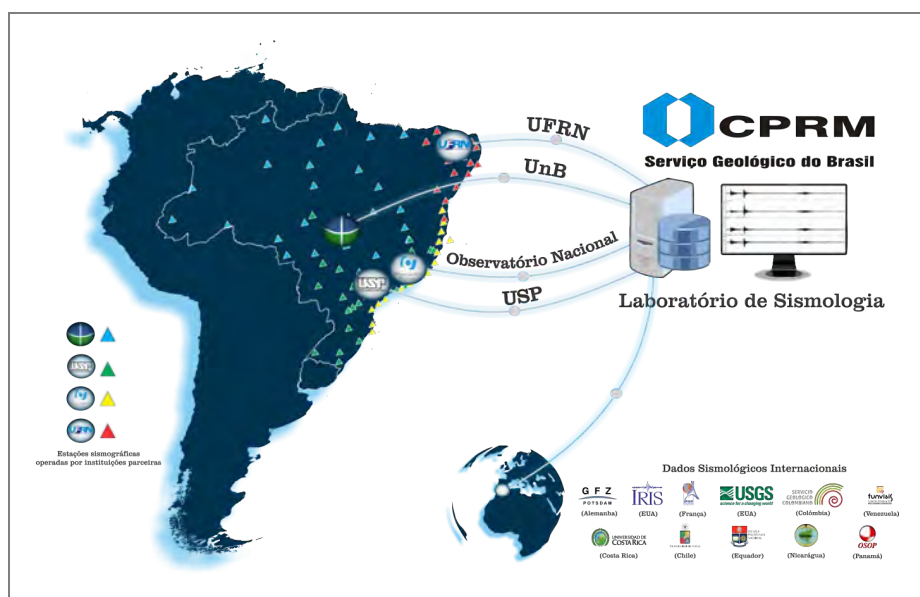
CPRM
Serviço Geológico do Brasil

UFRN
UnB
Observatório Nacional
USP

UFRN
USP

Laboratório de Sismologia

USP
UFRN

Estações sismográficas operadas por instituições parceiras

Dados Sismológicos Internacionais

GFZ POTSDAM (Alemanha)
IRIS (EUA)
(França)
USGS science for a changing world (EUA)
SERVICIO GEOLÓGICO COLOMBIANO (Colômbia)
funvisis (Venezuela)
UNIVERSIDAD DE COSTA RICA (Costa Rica)
(Chile)
ESCUELA POLITÉCNICA NACIONAL (Equador)
(Nicarágua)
OSOP (Panamá)